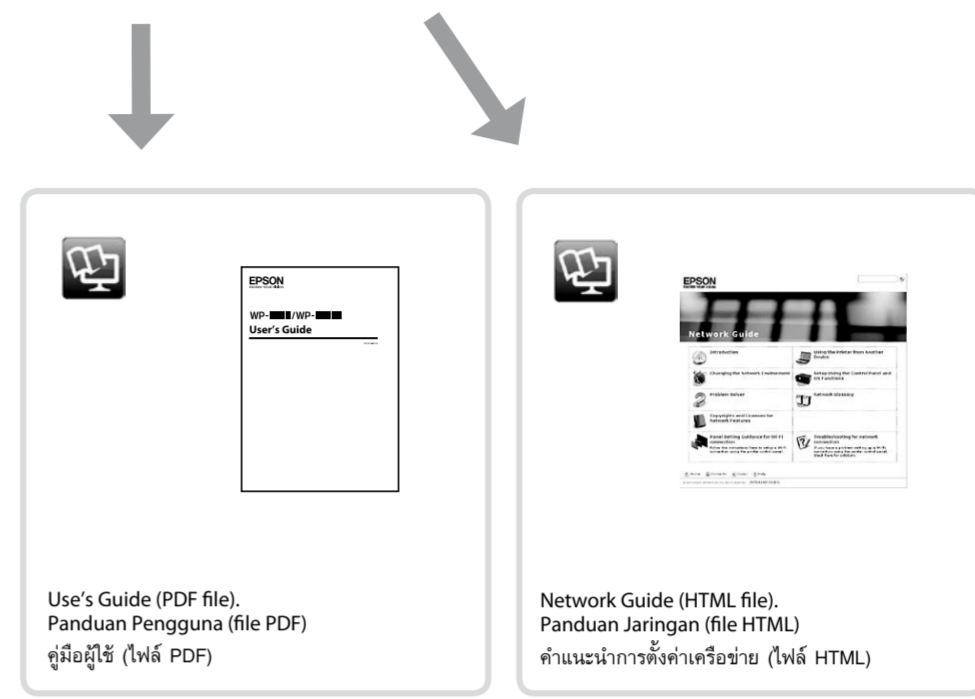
EPSON

WP-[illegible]/WP-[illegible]
User's Guide

Use's Guide (PDF file).
Panduan Pengguna (file PDF)
คู่มือผู้ใช้ (ไฟล์ PDF)

EPSON

Network Guide

Introduction

Using the Printer from Another Device

Changing the Network Environment

Setup Using the Control Panel and OS Functions

Problem Solver

Network Glossary

Copyrights and Licenses for Network Features

Panel Setting Guidance for Wi-Fi connection

Troubleshooting for network connection

Network Guide (HTML file).
Panduan Jaringan (file HTML)
คำแนะนำการตั้งค่าเครือข่าย (ไฟล์ HTML)